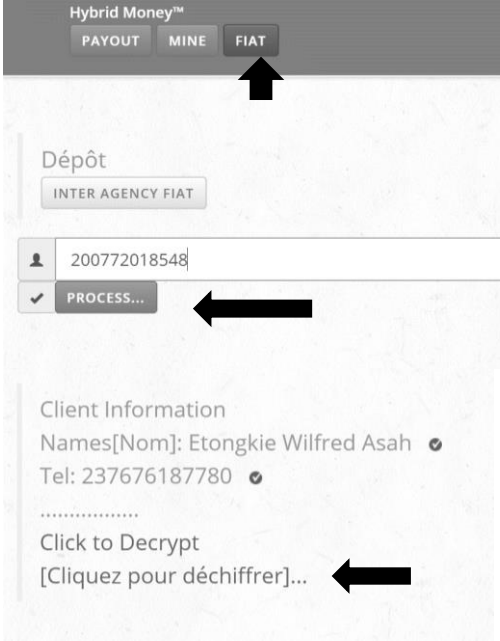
Hybrid Money™
PAYOUT MINE FIAT

Dépôt
INTER AGENCY FIAT

200772018548
PROCESS...

Client Information
Names[Nom]: Etongkie Wilfred Asah
Tel: 237676187780
................
Click to Decrypt
[Cliquez pour déchiffrer]...